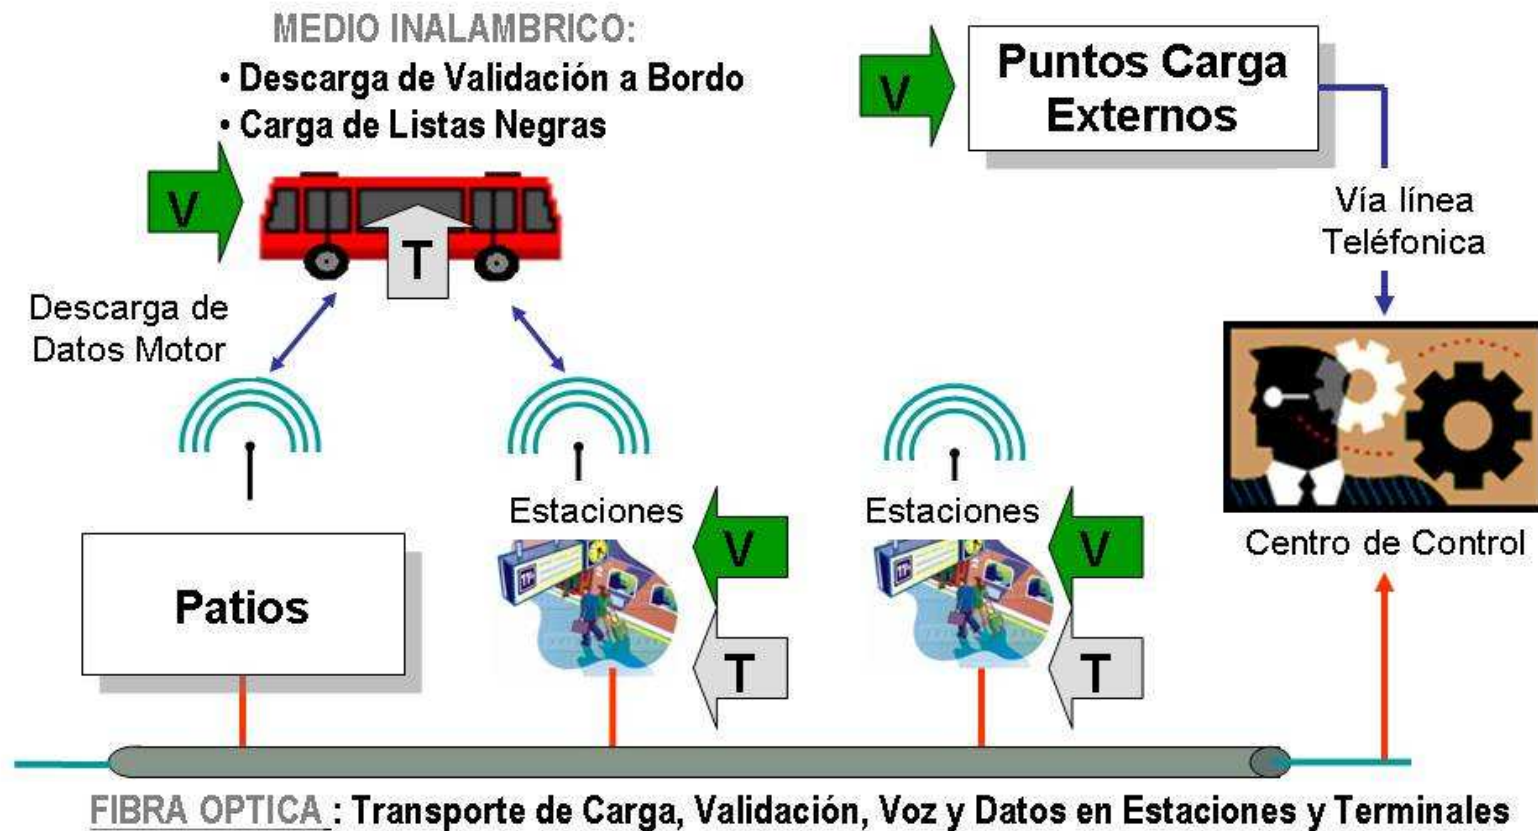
MEDIO INALAMBRICO:
• Descarga de Validación a Bordo
• Carga de Listas Negras

V

T

Puntos Carga Externos

V

Vía línea Teléfonica

Descarga de Datos Motor

Centro de Control

Estaciones

V

Estaciones

V

Patios

T

T

FIBRA OPTICA : Transporte de Carga, Validación, Voz y Datos en Estaciones y Terminales